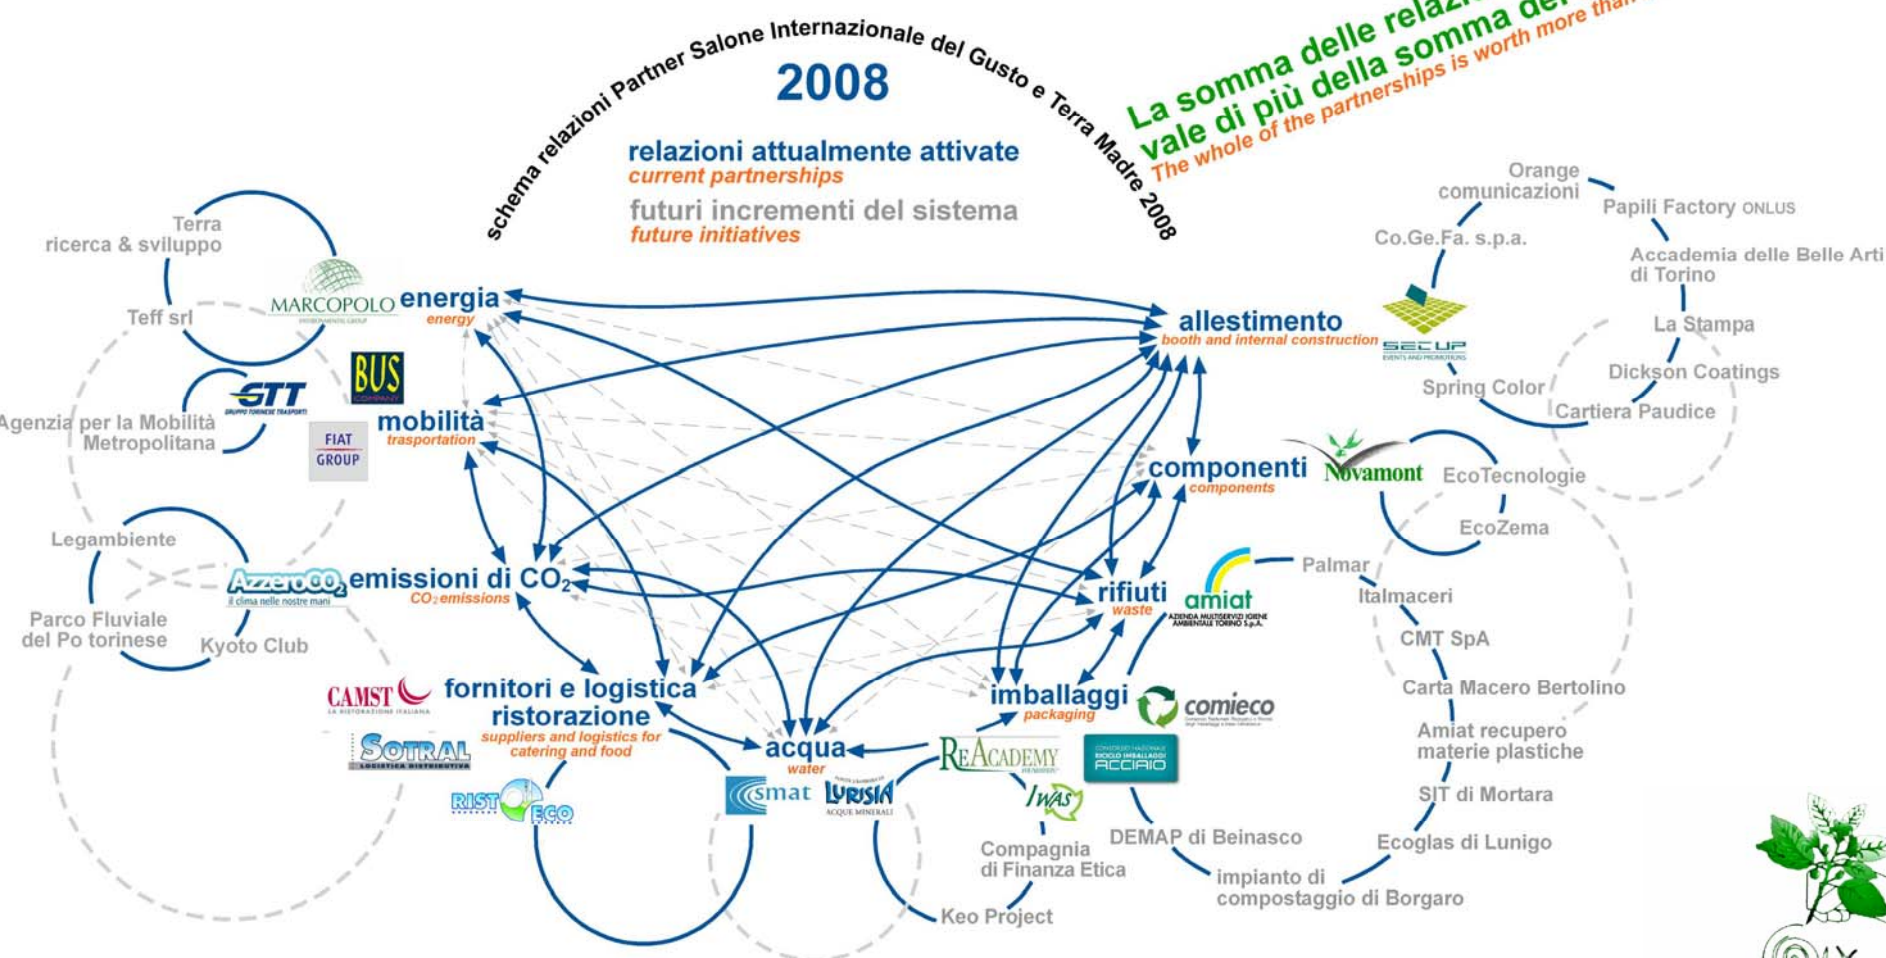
schema relazioni Partner Salone Internazionale del Gusto e Terra Madre 2008

2008

relazioni attualmente attivate
current partnerships

futuri incrementi del sistema
future initiatives

La somma delle relaz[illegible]
vale di più della somma de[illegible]
The whole of the partnerships is worth more than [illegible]

Terra
ricerca & sviluppo

Teff srl

MARCOPOLO

energia
energy

BUS

GTT

Agenzia per la Mobilità Metropolitana

FIAT GROUP

mobilità
trasportation

Legambiente

AzzeroCO2
il clima nelle nostre mani

emissioni di $CO_2$
$CO_2$ emissions

Parco Fluviale del Po torinese

Kyoto Club

CAMST

SOTRAL

fornitori e logistica ristorazione
suppliers and logistics for catering and food

RISTECO

acqua
water

smat

LURISIA

allestimento
booth and internal construction

Orange comunicazioni

Papili Factory ONLUS

Co.Ge.Fa. s.p.a.

Accademia delle Belle Arti di Torino

SET UP

La Stampa

Spring Color

Dickson Coatings

Cartiera Paudice

componenti
components

Novamont

EcoTecnologie

EcoZema

Palmar

rifiuti
waste

amiat

Italmaceri

CMT SpA

Carta Macero Bertolino

imballaggi
packaging

comieco

ReACADEMY

ACCIAIO

IWAS

Amiat recupero materie plastiche

SIT di Mortara

Compagnia di Finanza Etica

DEMAP di Beinasco

Ecoglas di Lunigo

impianto di compostaggio di Borgaro

Keo Project